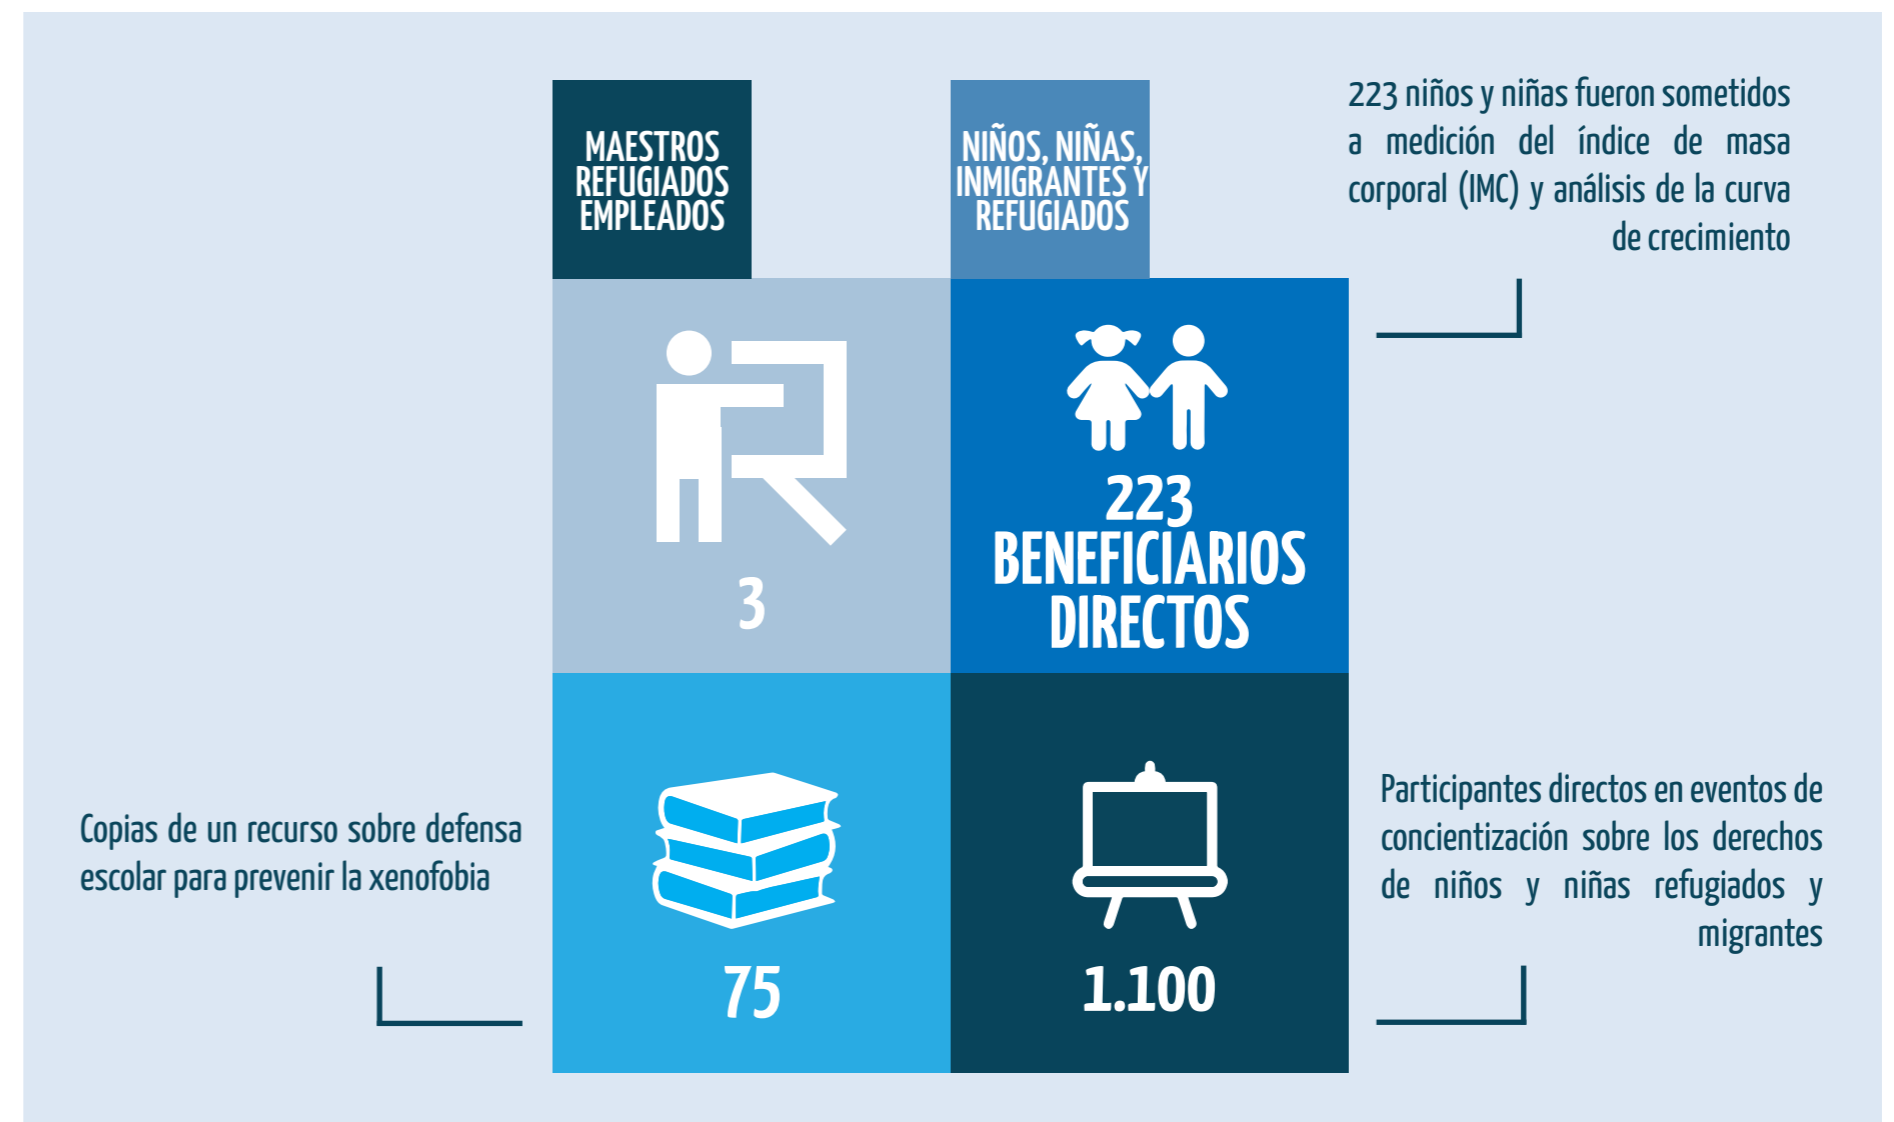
MAESTROS REFUGIADOS EMPLEADOS

NIÑOS, NIÑAS, INMIGRANTES Y REFUGIADOS

223 niños y niñas fueron sometidos a medición del índice de masa corporal (IMC) y análisis de la curva de crecimiento

3

223 BENEFICIARIOS DIRECTOS

Copias de un recurso sobre defensa escolar para prevenir la xenofobia

75

1.100

Participantes directos en eventos de concientización sobre los derechos de niños y niñas refugiados y migrantes